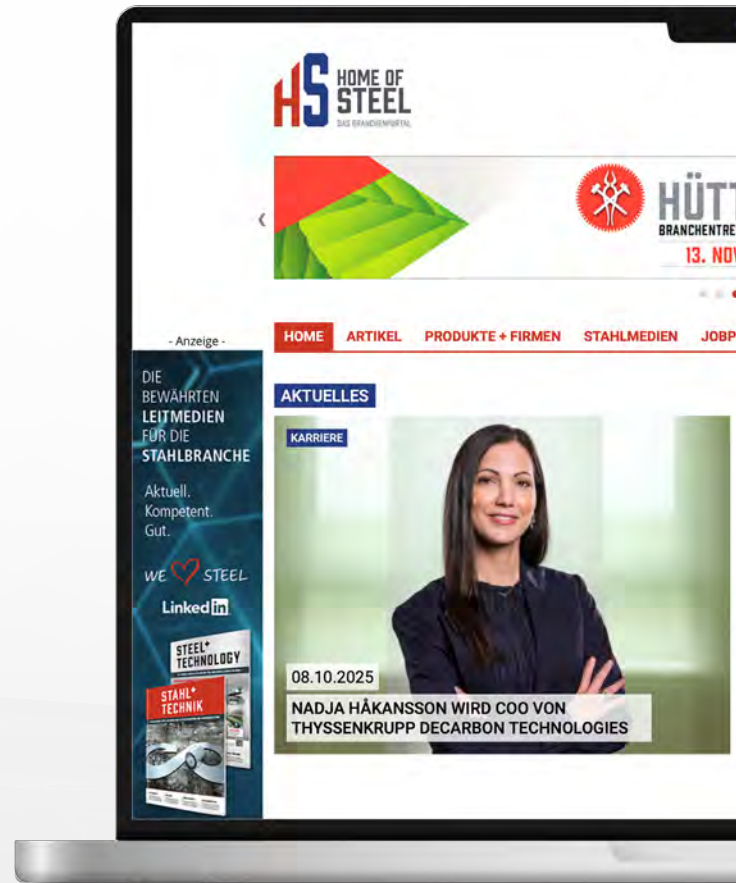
HS HOME OF STEEL
DAS BRANCHENPORTAL

HÜTT
BRANCHENTRE
13. NOV

- Anzeige -

HOME ARTIKEL PRODUKTE + FIRMEN STAHLMEDIEN JOBP

DIE BEWÄHRTEN LEITMEDIEN FÜR DIE STAHLBRANCHE

Aktuell. Kompetent. Gut.

WE STEEL

LinkedIn

STEEL+ TECHNOLOGY

STAHL+ TECHNIK

AKTUELLES

KARRIERE

08.10.2025

NADJA HÅKANSSON WIRD COO VON THYSSENKRUPP DECARBON TECHNOLOGIES